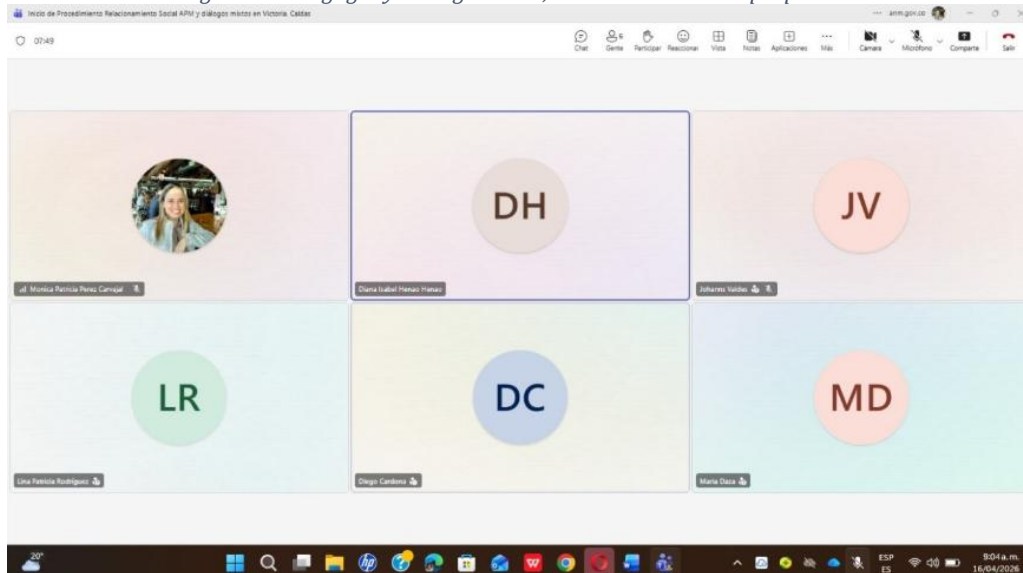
Inicio de Procedimiento Relacionamiento Social APM y diálogos mixtos en Victoria, Caldas

... anm.gov.co

07:49

Chat
Gente
Participar
Reaccionar
Vista
Notas
Aplicaciones
Más
Cámara
Micrófono
Compartir
Salir

Monica Patricia Perez Carvajal

DH
Diana Isabel Henao Henao

JV
Johanns Valdes

LR
Lina Patricia Rodriguez

DC
Diego Cardona

MD
Maria Daza

20°

ESP
ES

9:04 a.m.
16/04/2026